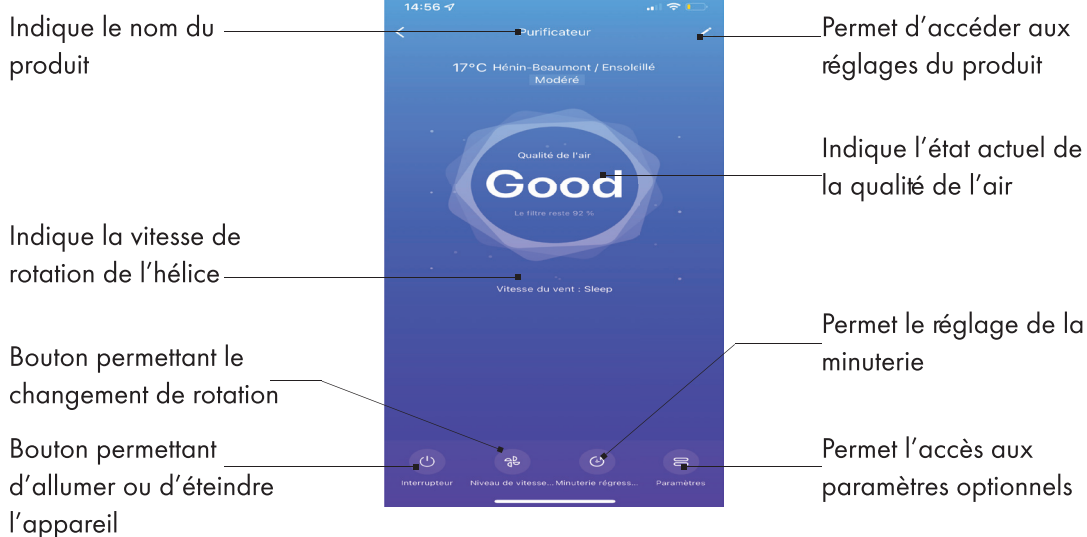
Indique le nom du produit

14:56

Purificateur

Permet d'accéder aux réglages du produit

17°C Hénin-Beaumont / Ensoleillé
Modéré

Indique l'état actuel de la qualité de l'air

Qualité de l'air
Good
Le filtre reste 92 %

Indique la vitesse de rotation de l'hélice

Vitesse du vent : Sleep

Permet le réglage de la minuterie

Bouton permettant le changement de rotation

Bouton permettant d'allumer ou d'éteindre l'appareil

Interrupteur
Niveau de vitesse...
Minuterie régress...
Paramètres

Permet l'accès aux paramètres optionnels